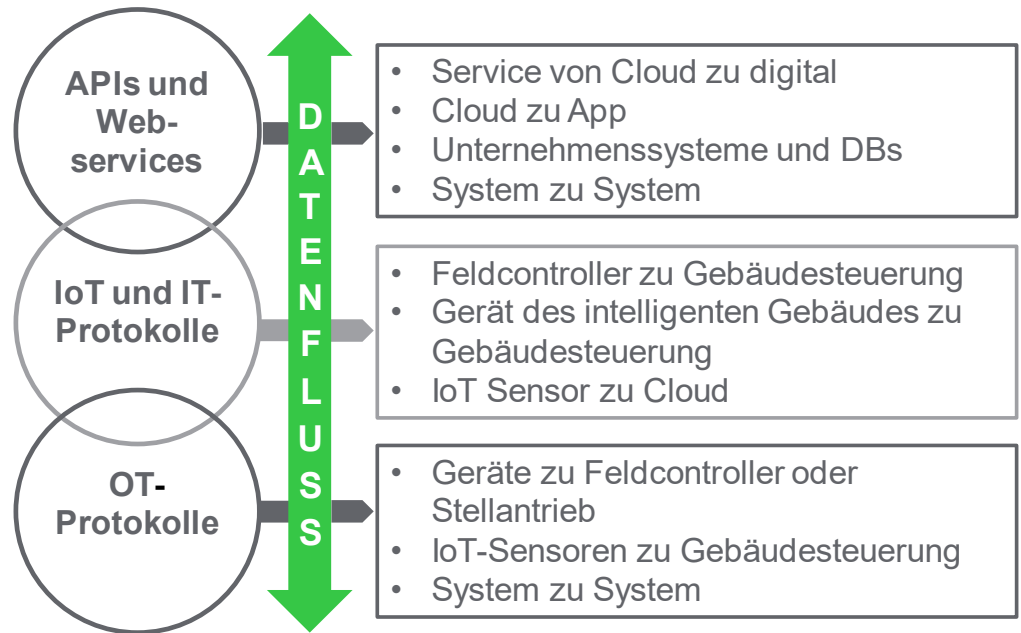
APIs und Webservices

IoT und IT-Protokolle

OT-Protokolle

DATENFLUSS

- Service von Cloud zu digital
- Cloud zu App
- Unternehmenssysteme und DBs
- System zu System

- Feldcontroller zu Gebäudesteuerung
- Gerät des intelligenten Gebäudes zu Gebäudesteuerung
- IoT Sensor zu Cloud

- Geräte zu Feldcontroller oder Stellantrieb
- IoT-Sensoren zu Gebäudesteuerung
- System zu System